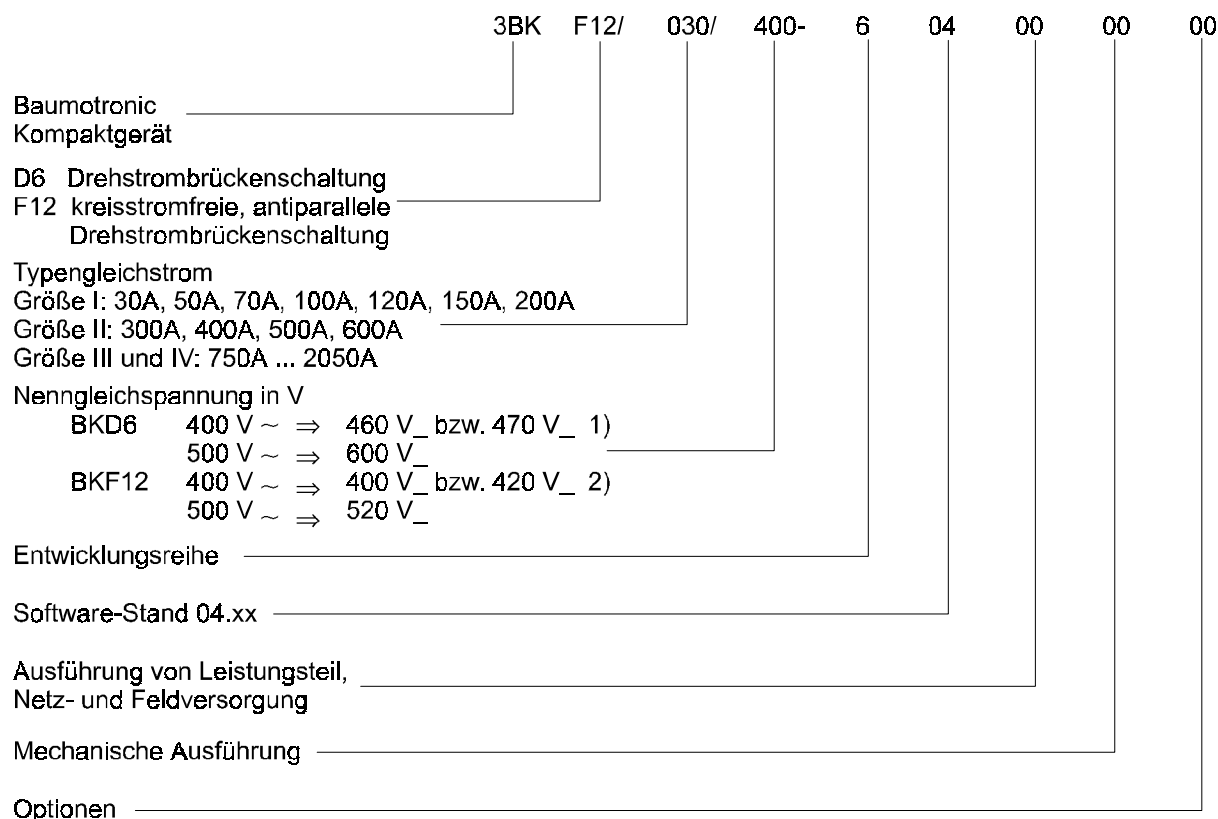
3BK F12/ 030/ 400- 6 04 00 00 00

Baumotronic
Kompaktgerät

D6 Drehstrombrückenschaltung
F12 kreisstromfreie, antiparallele Drehstrombrückenschaltung

Typengleichstrom
Größe I: 30A, 50A, 70A, 100A, 120A, 150A, 200A
Größe II: 300A, 400A, 500A, 600A
Größe III und IV: 750A ... 2050A

Nenngleichspannung in V
BKD6 400 V ~ $\Rightarrow$ 460 V_ bzw. 470 V_ 1)
500 V ~ $\Rightarrow$ 600 V_
BKF12 400 V ~ $\Rightarrow$ 400 V_ bzw. 420 V_ 2)
500 V ~ $\Rightarrow$ 520 V_

Entwicklungsreihe

Software-Stand 04.xx

Ausführung von Leistungsteil,
Netz- und Feldversorgung

Mechanische Ausführung

Optionen